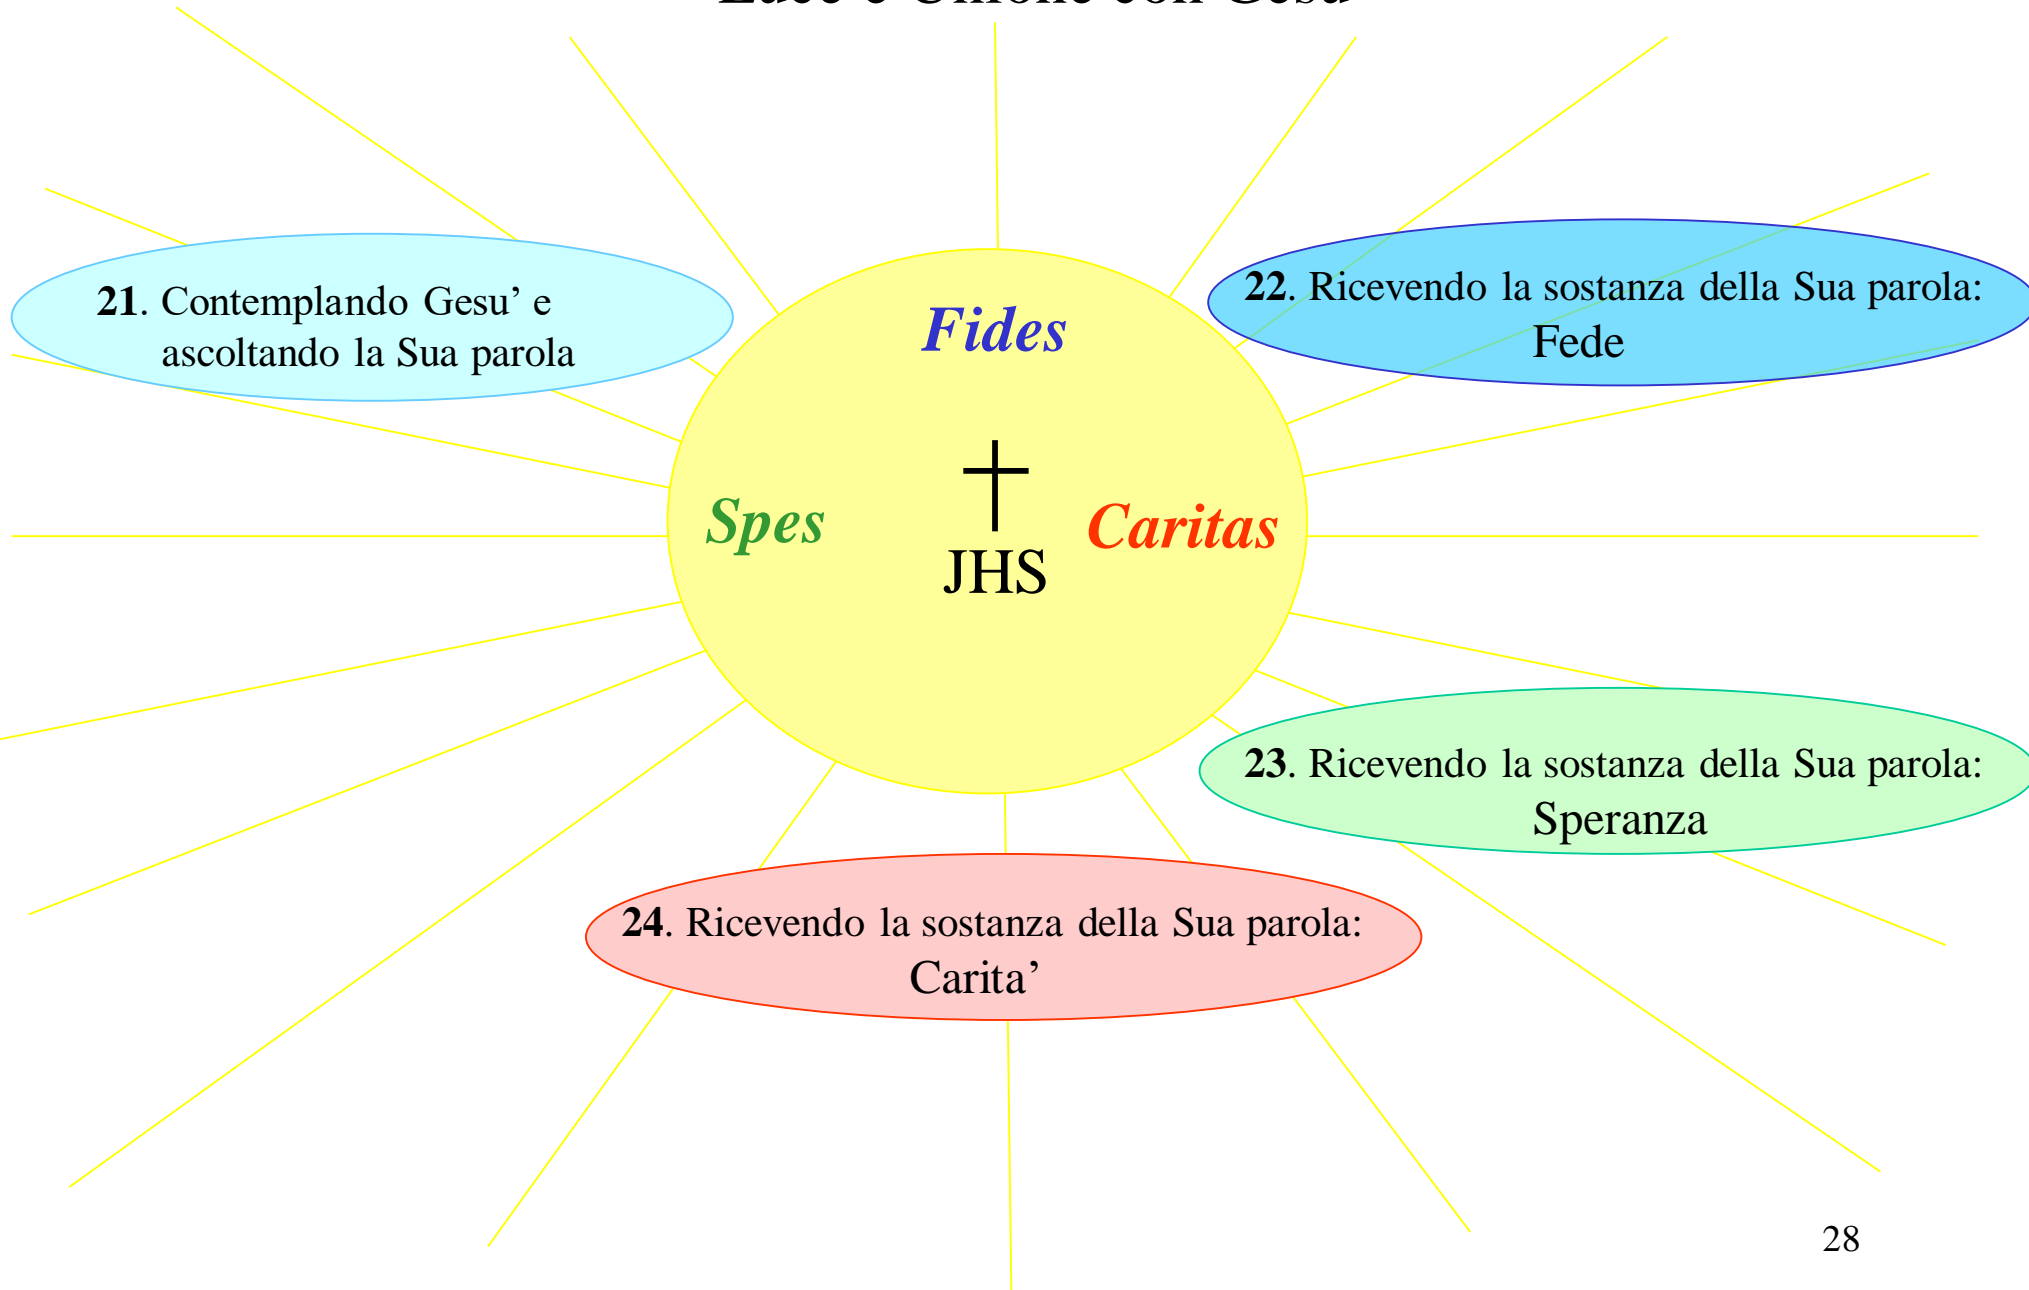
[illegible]

21. Contemplando Gesu' e ascoltando la Sua parola

Fides

22. Ricevendo la sostanza della Sua parola: Fede

Spes

✝
JHS

Caritas

23. Ricevendo la sostanza della Sua parola: Speranza

24. Ricevendo la sostanza della Sua parola: Carita'

28